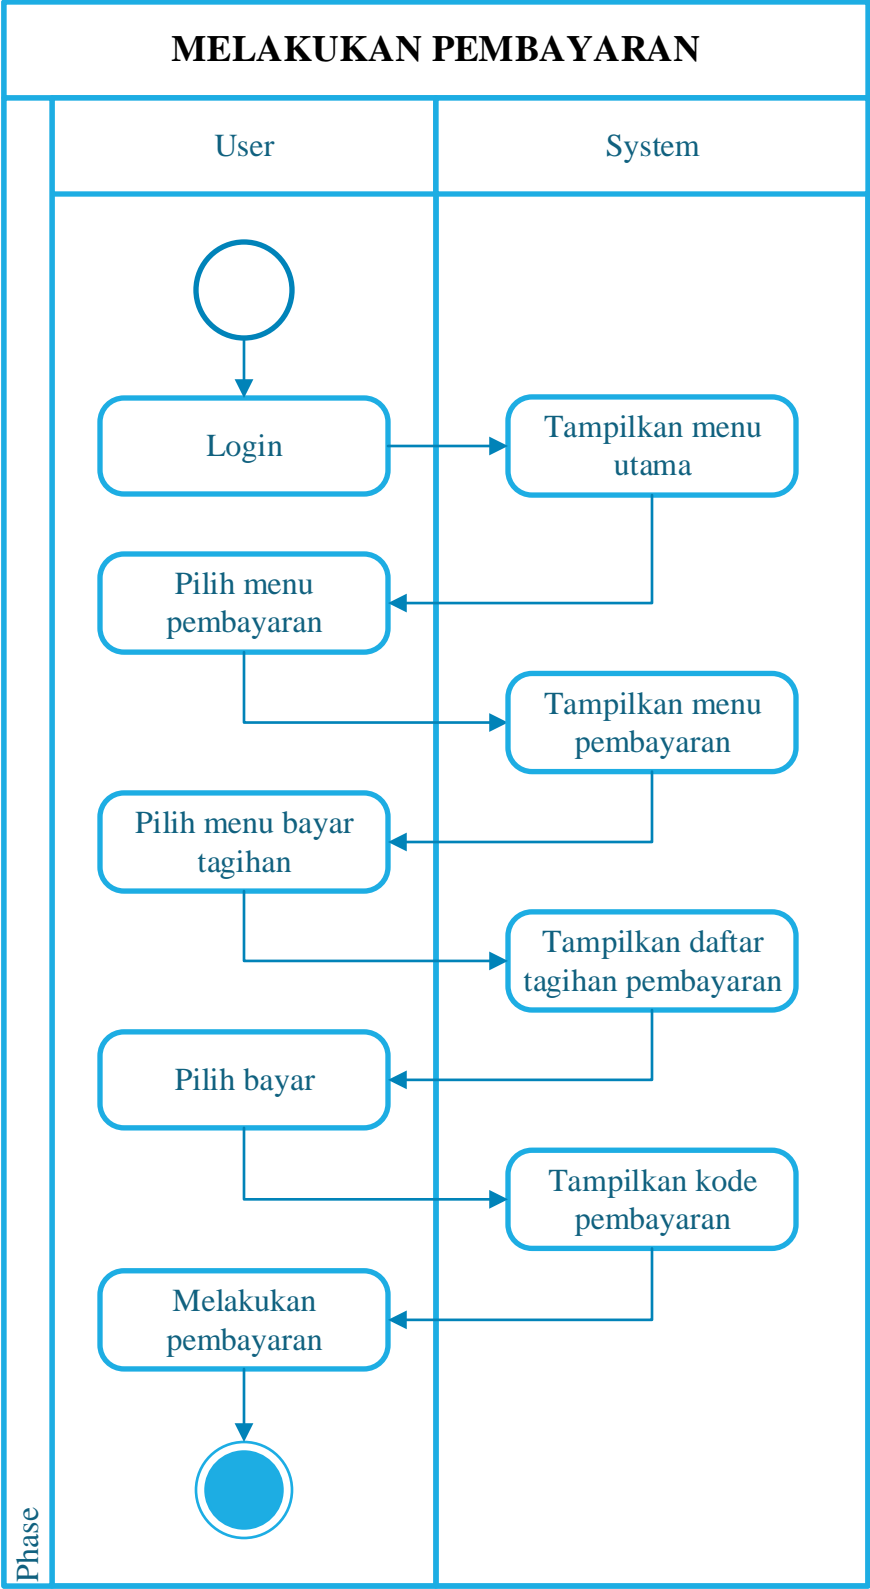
MELAKUKAN PEMBAYARAN

User

System

Login

Tampilkan menu utama

Pilih menu pembayaran

Tampilkan menu pembayaran

Pilih menu bayar tagihan

Tampilkan daftar tagihan pembayaran

Pilih bayar

Tampilkan kode pembayaran

Melakukan pembayaran

Phase